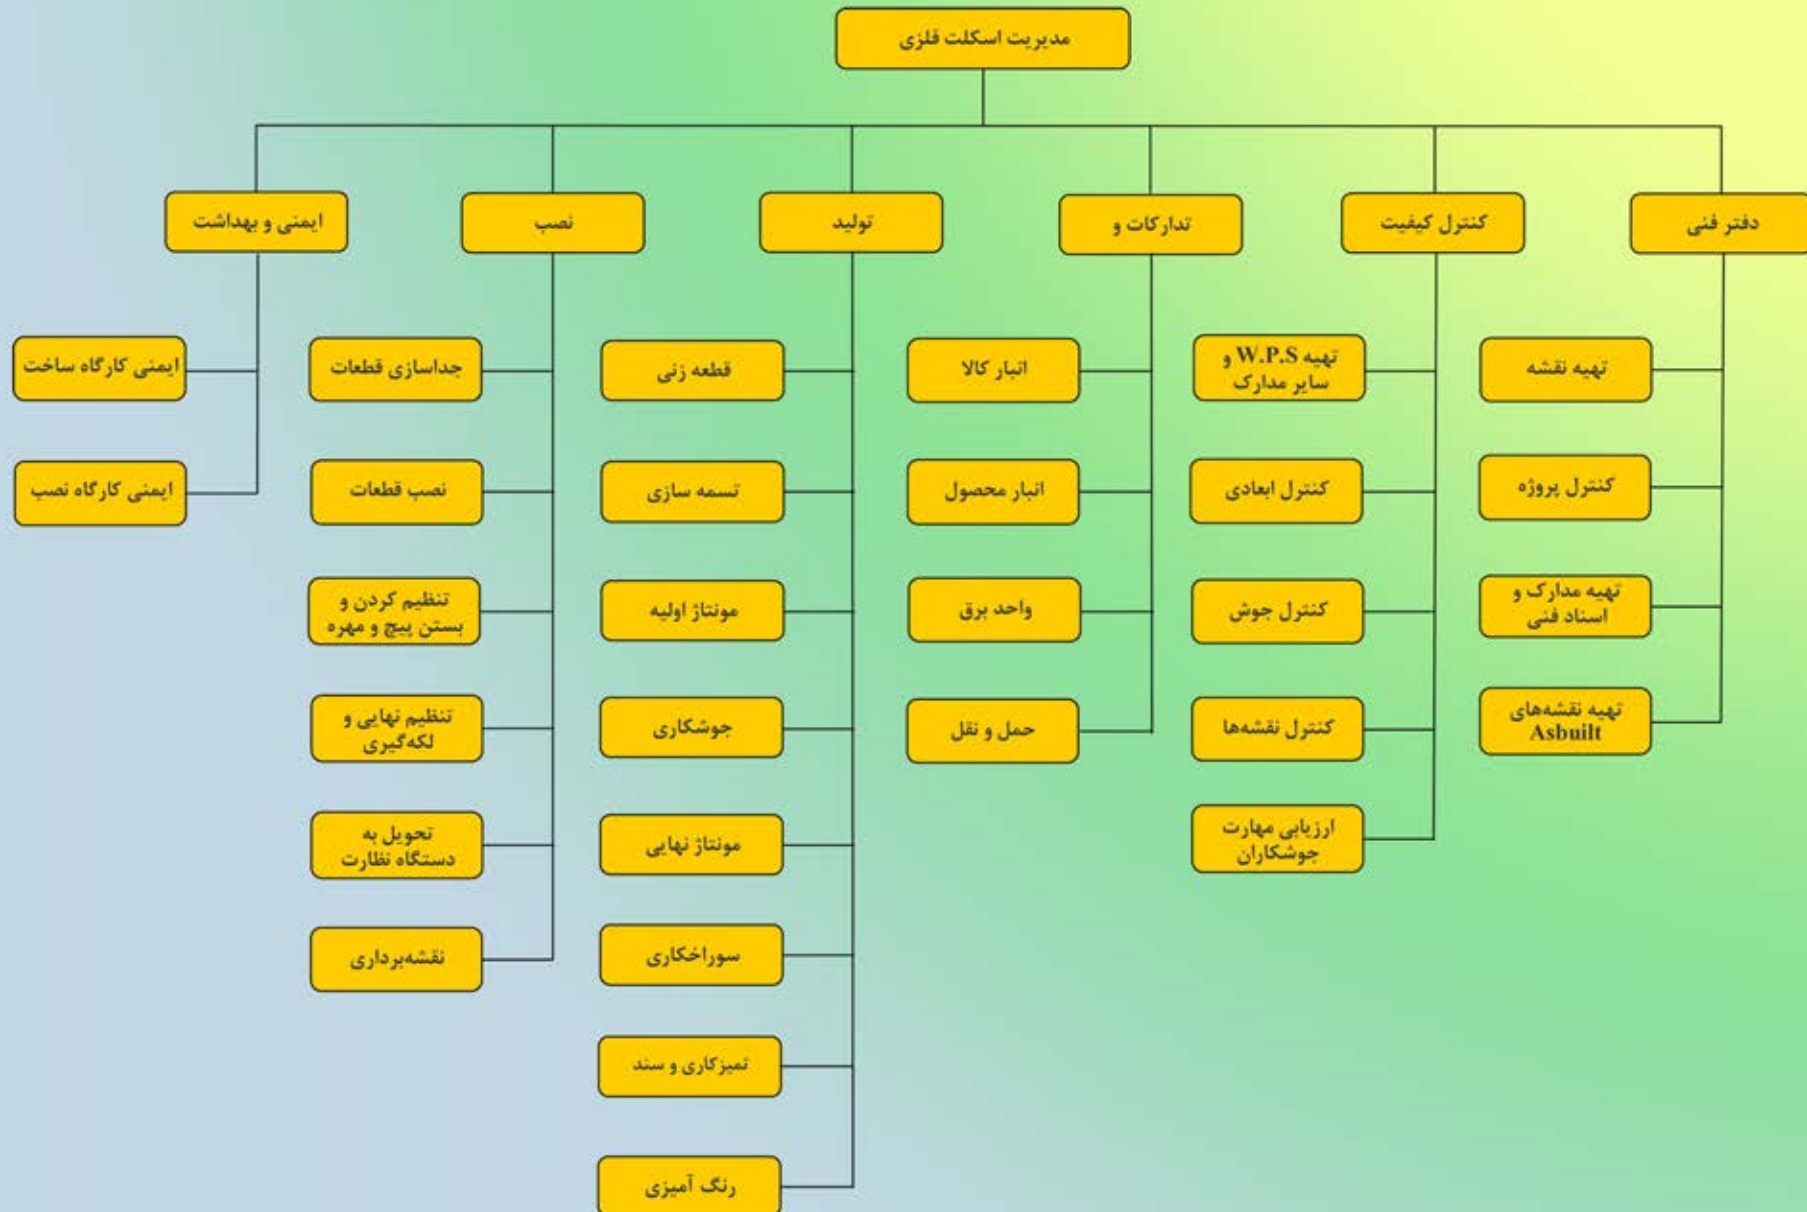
مدیریت اسکلت فلزی

دفتر فنی
تهیه نقشه
کنترل پروژه
تهیه مدارک و اسناد فنی
تهیه نقشه‌های Asbuilt

کنترل کیفیت
تهیه W.P.S و سایر مدارک
کنترل ابعادی
کنترل جوش
کنترل نقشه‌ها
ارزیابی مهارت جوشکاران

تدارکات و
انبار کالا
انبار محصول
واحد برق
حمل و نقل

تولید
قطعه زنی
تسمه سازی
مونتاژ اولیه
جوشکاری
مونتاژ نهایی
سوراخکاری
تمیزکاری و سند
رنگ آمیزی

نصب
جداسازی قطعات
نصب قطعات
تنظیم کردن و بستن پیچ و مهره
تنظیم نهایی و لکه‌گیری
تحویل به دستگاه نظارت
نقشه‌برداری

ایمنی و بهداشت
ایمنی کارگاه ساخت
ایمنی کارگاه نصب